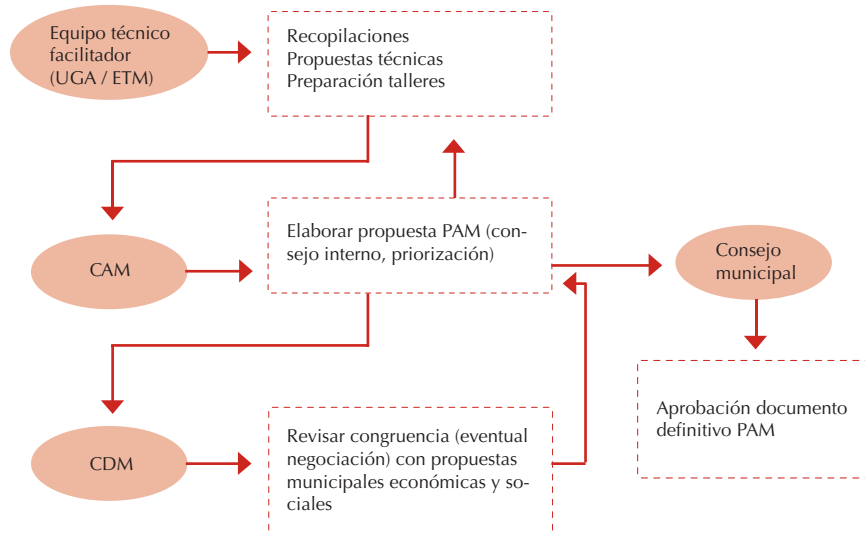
Equipo técnico facilitador (UGA / ETM)

Recopilaciones
Propuestas técnicas
Preparación talleres

CAM

Elaborar propuesta PAM (consejo interno, priorización)

Consejo municipal

Aprobación documento definitivo PAM

CDM

Revisar congruencia (eventual negociación) con propuestas municipales económicas y sociales